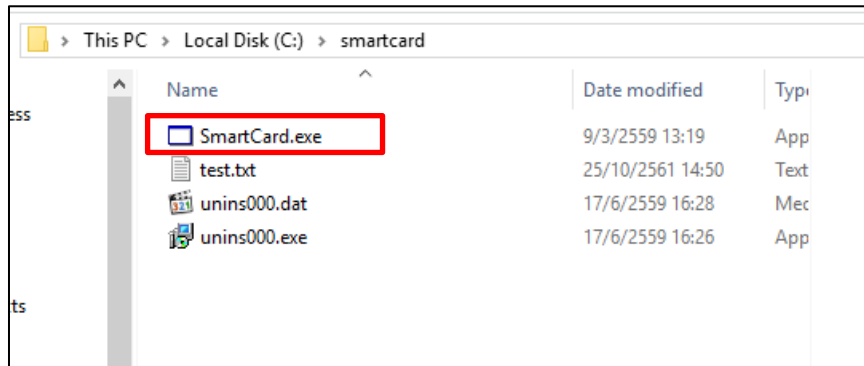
This PC > Local Disk (C:) > smartcard

ess

ts

| Name | Date modified | Typ |
|---|---|---|
| SmartCard.exe | 9/3/2559 13:19 | App |
| test.txt | 25/10/2561 14:50 | Text |
| unins000.dat | 17/6/2559 16:28 | Med |
| unins000.exe | 17/6/2559 16:26 | App |